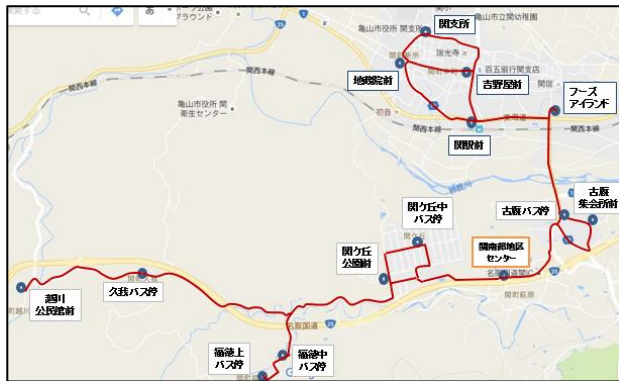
索する
ラウンド
亀山市役所 関
関支所
亀山市立関幼稚園
瑞光寺
百五銀行関支店
地蔵院前
吉野屋前
関西本線
フースアイランド
関町
亀山市役所 関
衛生センター
関駅前
関西本線
古厩集会所前
関ケ丘中バス停
古厩バス停
関ケ丘公園前
関南部地区センター
名阪国道
越川公民館前
久我バス停
名阪国道
福徳上バス停
福徳中バス停